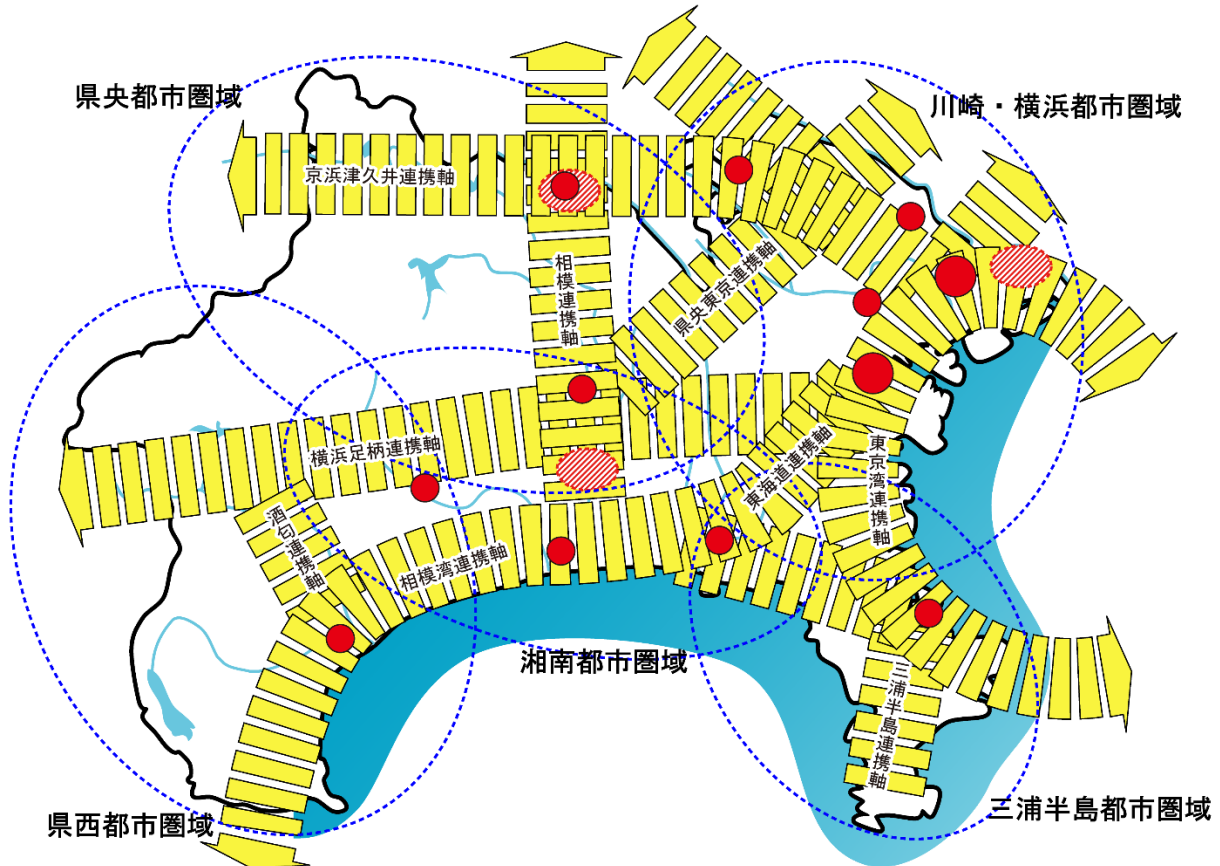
県央都市圏域

川崎・横浜都市圏域

京浜津久井連携軸

相模連携軸

県央東京連携軸

横浜足柄連携軸

東海道連携軸

東京湾連携軸

酒匂連携軸

相模湾連携軸

湘南都市圏域

三浦半島連携軸

県西都市圏域

三浦半島都市圏域